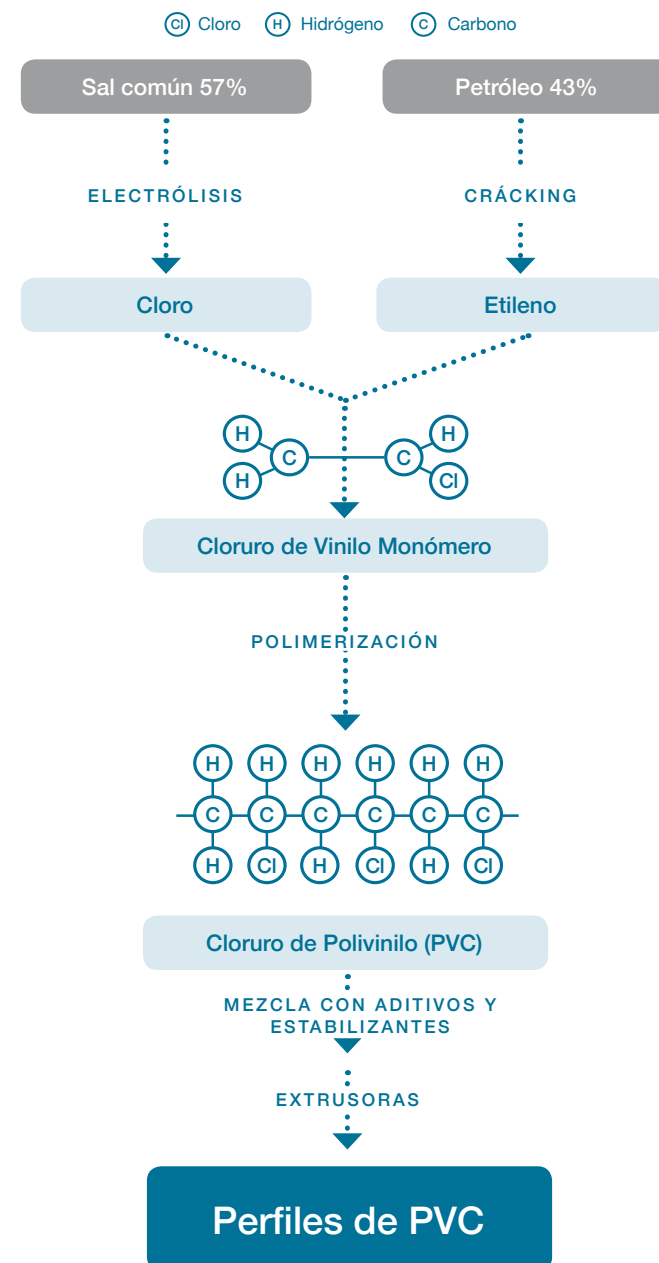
Cl Cloro H Hidrógeno C Carbono

Sal común 57%

Petróleo 43%

ELECTRÓLISIS

CRÁCKING

Cloro

Etileno

H H C C H Cl

Cloruro de Vinilo Monómero

POLIMERIZACIÓN

H H H H H H
C C C C C C
H Cl H Cl H Cl

Cloruro de Polivinilo (PVC)

MEZCLA CON ADITIVOS Y ESTABILIZANTES

EXTRUSORAS

Perfiles de PVC